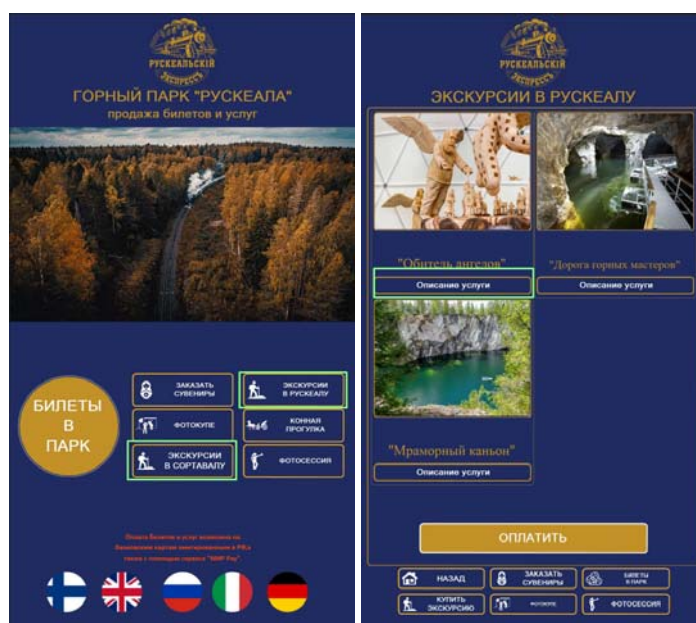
РУСКЕАЛЬСКІЙ ЭКСПРЕССЪ

ГОРНЫЙ ПАРК "РУСКЕАЛА"
продажа билетов и услуг

БИЛЕТЫ В ПАРК

ЗАКАЗАТЬ СУВЕНИРЫ

ЭКСКУРСИИ В РУСКЕАЛУ

ФОТОКУПЕ

КОННАЯ ПРОГУЛКА

ЭКСКУРСИИ В СОРТАВАЛУ

ФОТОСЕССИЯ

Оплата билетов и услуг возможна по банковским картам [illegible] в РФ, а также с помощью сервиса "SBP Pay"

РУСКЕАЛЬСКІЙ ЭКСПРЕССЪ

ЭКСКУРСИИ В РУСКЕАЛУ

"Обитель ангелов"
Описание услуги

"Дорога горных мастеров"
Описание услуги

"Мраморный каньон"
Описание услуги

ОПЛАТИТЬ

НАЗАД

ЗАКАЗАТЬ СУВЕНИРЫ

БИЛЕТЫ В ПАРК

КУПИТЬ ЭКСКУРСИЮ

ФОТОКУПЕ

ФОТОСЕССИЯ